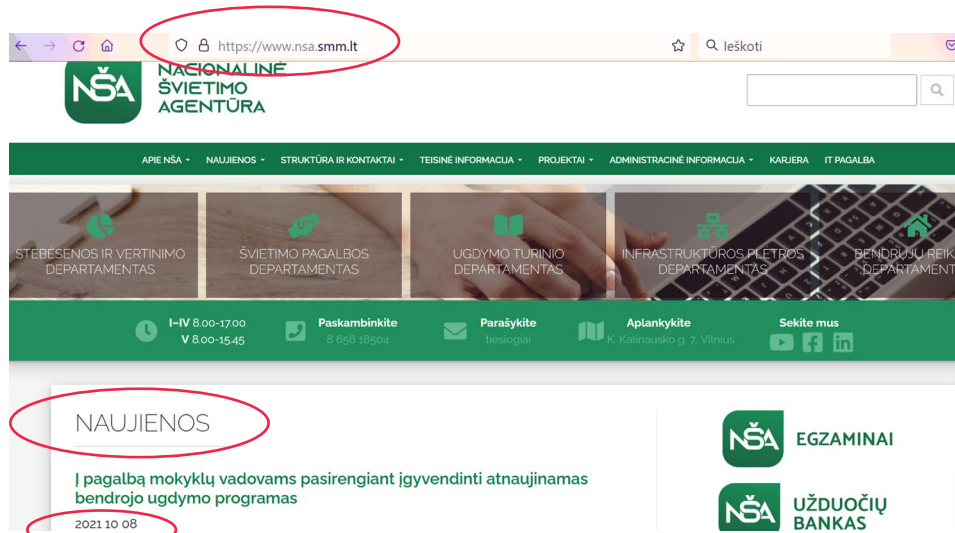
https://www.nsa.smm.lt

Ieškoti

NŠA NACIONALINĖ ŠVIETIMO AGENTŪRA

APIE NŠA ▾ NAUJIENOS ▾ STRUKTŪRA IR KONTAKTAI ▾ TEISINĖ INFORMACIJA ▾ PROJEKTAI ▾ ADMINISTRACINĖ INFORMACIJA ▾ KARJERA IT PAGALBA

STEBĖSENOS IR VERTINIMO DEPARTAMENTAS

ŠVIETIMO PAGALBOS DEPARTAMENTAS

UGDYMO TURINIO DEPARTAMENTAS

INFRASTRUKTŪROS PLĖTROS DEPARTAMENTAS

BENDRŲJŲ REIK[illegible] DEPARTAMENT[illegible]

I–IV 8.00-17.00
V 8.00-15.45

Paskambinkite
8 658 18504

Parašykite
tiesiogiai

Aplankykite
K. Kalinausko g. 7, Vilnius

Sekite mus

NAUJIENOS

Į pagalbą mokyklų vadovams pasirengiant įgyvendinti atnaujinamas bendrojo ugdymo programas

2021 10 08

NŠA EGZAMINAI

NŠA UŽDUOČIŲ BANKAS